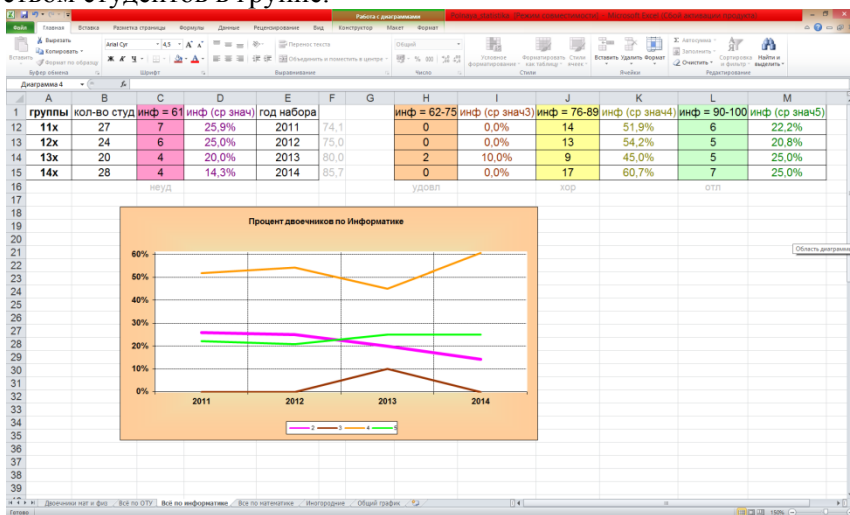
вом студентов в группе.

Работа с диаграммами | Рулевая сборка_Итоговая (Режим совместимости) - Microsoft Excel (Сбой активации продукта)

Файл | Главная | Вставка | Разметка страницы | Формулы | Данные | Рецензирование | Вид | Конструктор | Макет | Формат

Вырезать | Копировать | Вставить | Формат по образцу | Буфер обмена | Arial Cyr | 4,5 | Шрифт | Перенос текста | Объединить и поместить в центре | Выравнивание | Общий | Число | Условное форматирование | Форматировать как таблицу | Стили ячеек | Стили | Вставить | Удалить | Формат | Ячейки | Автосумма | Заполнить | Очистить | Сортировка и фильтр | Найти и выделить | Редактирование

Диаграмма 4 | fx

| | A | B | C | D | E | F | G | H | I | J | K | L | M |
|---|---|---|---|---|---|---|---|---|---|---|---|---|---|
| 1 | группы | кол-во студ | инф = 61 | инф (ср знач) | год набора | | | инф = 62-75 | инф (ср знач3) | инф = 76-89 | инф (ср знач4) | инф = 90-100 | инф (ср знач5) |
| 12 | 11х | 27 | 7 | 25,9% | 2011 | 74,1 | | 0 | 0,0% | 14 | 51,9% | 6 | 22,2% |
| 13 | 12х | 24 | 6 | 25,0% | 2012 | 75,0 | | 0 | 0,0% | 13 | 54,2% | 5 | 20,8% |
| 14 | 13х | 20 | 4 | 20,0% | 2013 | 80,0 | | 2 | 10,0% | 9 | 45,0% | 5 | 25,0% |
| 15 | 14х | 28 | 4 | 14,3% | 2014 | 85,7 | | 0 | 0,0% | 17 | 60,7% | 7 | 25,0% |
| 16 | | | неуд | | | | | удовл | | хор | | отл | |

Процент двоечников по Информатике

60%
50%
40%
30%
20%
10%
0%
2011 2012 2013 2014

2 3 4 5

Область диаграммы

Двоечники нат и фио | Всё по ОТУ | Всё по информатике | Всё по математике | Иногородние | Общий график

Готово | 150%